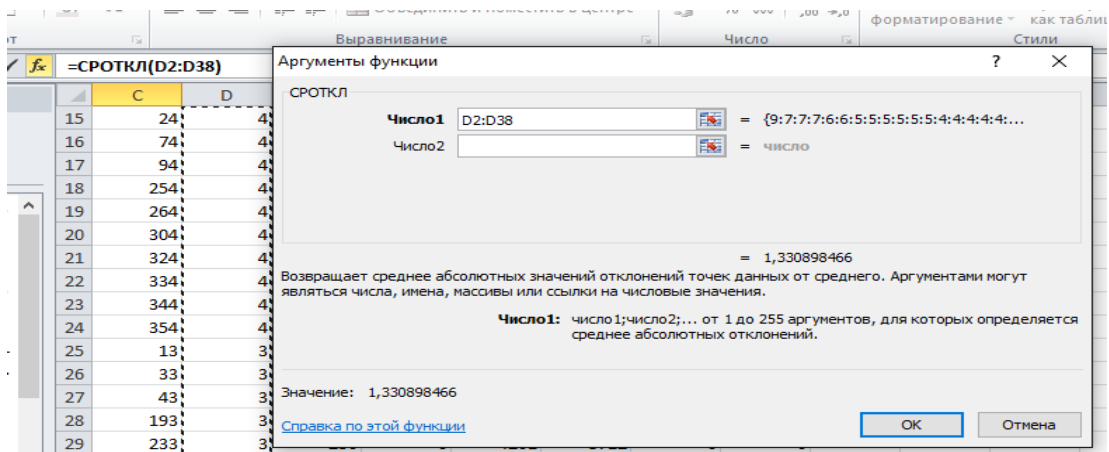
Объединить и поместить в центре
форматирование как табли
от
Выравнивание
Число
Стили
=СРОТКЛ(D2:D38)

| | C | D |
|---|---|---|
| 15 | 24 | 4 |
| 16 | 74 | 4 |
| 17 | 94 | 4 |
| 18 | 254 | 4 |
| 19 | 264 | 4 |
| 20 | 304 | 4 |
| 21 | 324 | 4 |
| 22 | 334 | 4 |
| 23 | 344 | 4 |
| 24 | 354 | 4 |
| 25 | 13 | 3 |
| 26 | 33 | 3 |
| 27 | 43 | 3 |
| 28 | 193 | 3 |
| 29 | 233 | 3 |

Аргументы функции
?
СРОТКЛ
Число1 D2:D38 = {9:7:7:7:6:6:5:5:5:5:5:5:4:4:4:4:...
Число2 = число
= 1,330898466
Возвращает среднее абсолютных значений отклонений точек данных от среднего. Аргументами могут являться числа, имена, массивы или ссылки на числовые значения.
Число1: число1;число2;... от 1 до 255 аргументов, для которых определяется среднее абсолютных отклонений.
Значение: 1,330898466
Справка по этой функции
OK
Отмена